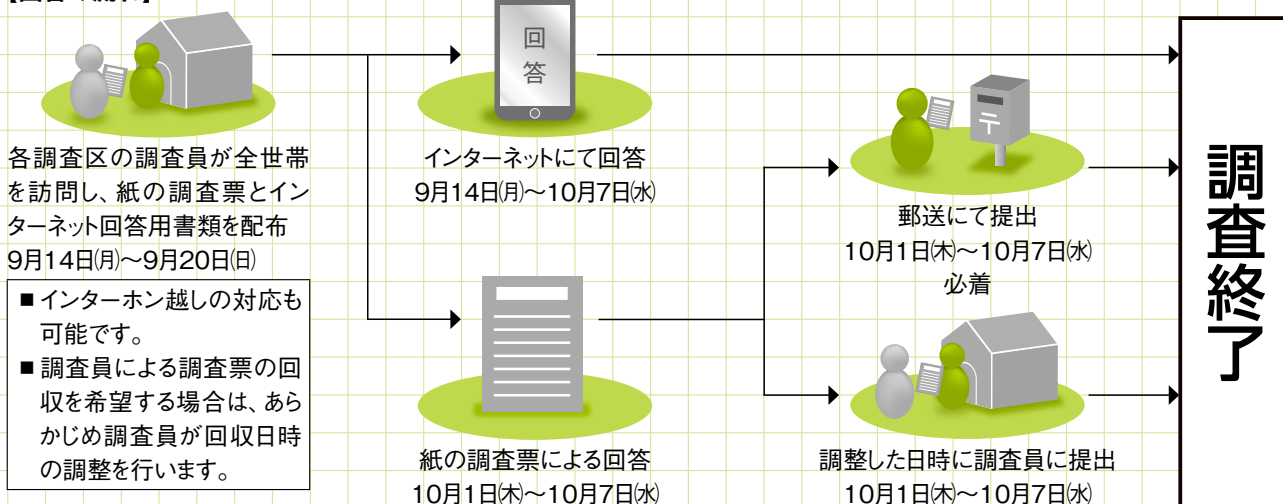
【回答の流れ】

回答

各調査区の調査員が全世帯を訪問し、紙の調査票とインターネット回答用書類を配布
9月14日㈪～9月20日㈰

■インターホン越しの対応も可能です。
■調査員による調査票の回収を希望する場合は、あらかじめ調査員が回収日時の調整を行います。

インターネットにて回答
9月14日㈪～10月7日㈬

紙の調査票による回答
10月1日㈭～10月7日㈬

郵送にて提出
10月1日㈭～10月7日㈬
必着

調整した日時に調査員に提出
10月1日㈭～10月7日㈬

調査終了